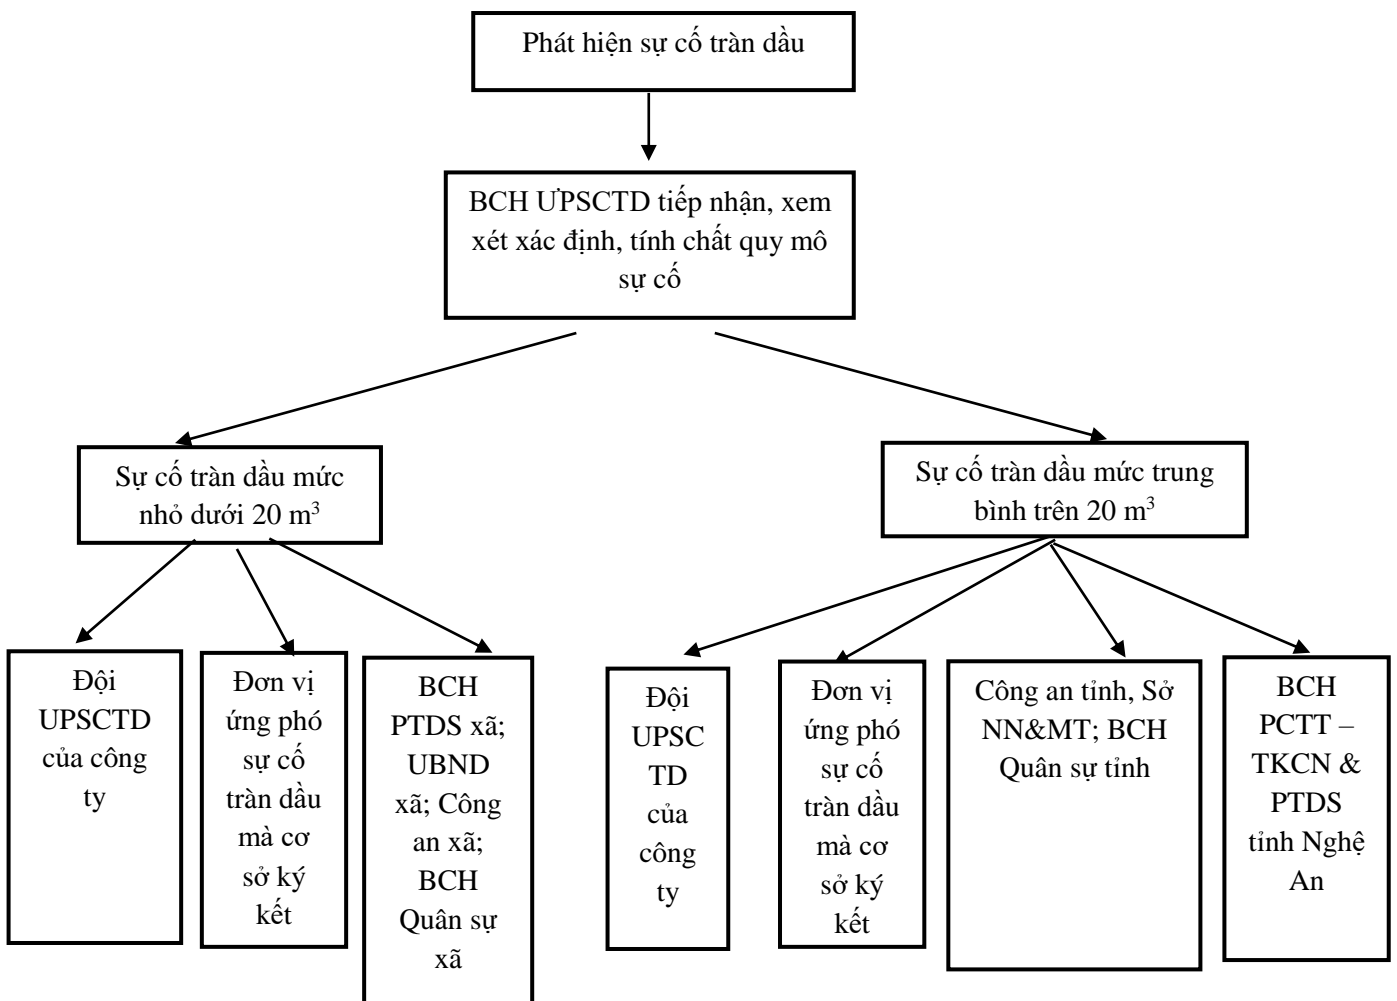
Phát hiện sự cố tràn dầu

BCH UPSCTD tiếp nhận, xem xét xác định, tính chất quy mô sự cố

Sự cố tràn dầu mức nhỏ dưới 20 m$^3$

Sự cố tràn dầu mức trung bình trên 20 m$^3$

Đội UPSCTD của công ty

Đơn vị ứng phó sự cố tràn dầu mà cơ sở ký kết

BCH PTDS xã; UBND xã; Công an xã; BCH Quân sự xã

Đội UPSC TD của công ty

Đơn vị ứng phó sự cố tràn dầu mà cơ sở ký kết

Công an tỉnh, Sở NN&MT; BCH Quân sự tỉnh

BCH PCTT – TKCN & PTDS tỉnh Nghệ An